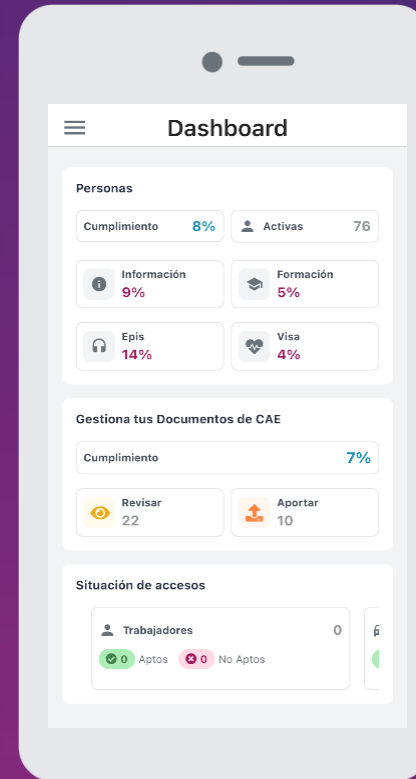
Dashboard

Personas

Cumplimiento 8%

Activas 76

Información
9%

Formación
5%

Epis
14%

Visa
4%

Gestiona tus Documentos de CAE

Cumplimiento 7%

Revisar
22

Aportar
10

Situación de accesos

Trabajadores 0

0 Aptos 0 No Aptos